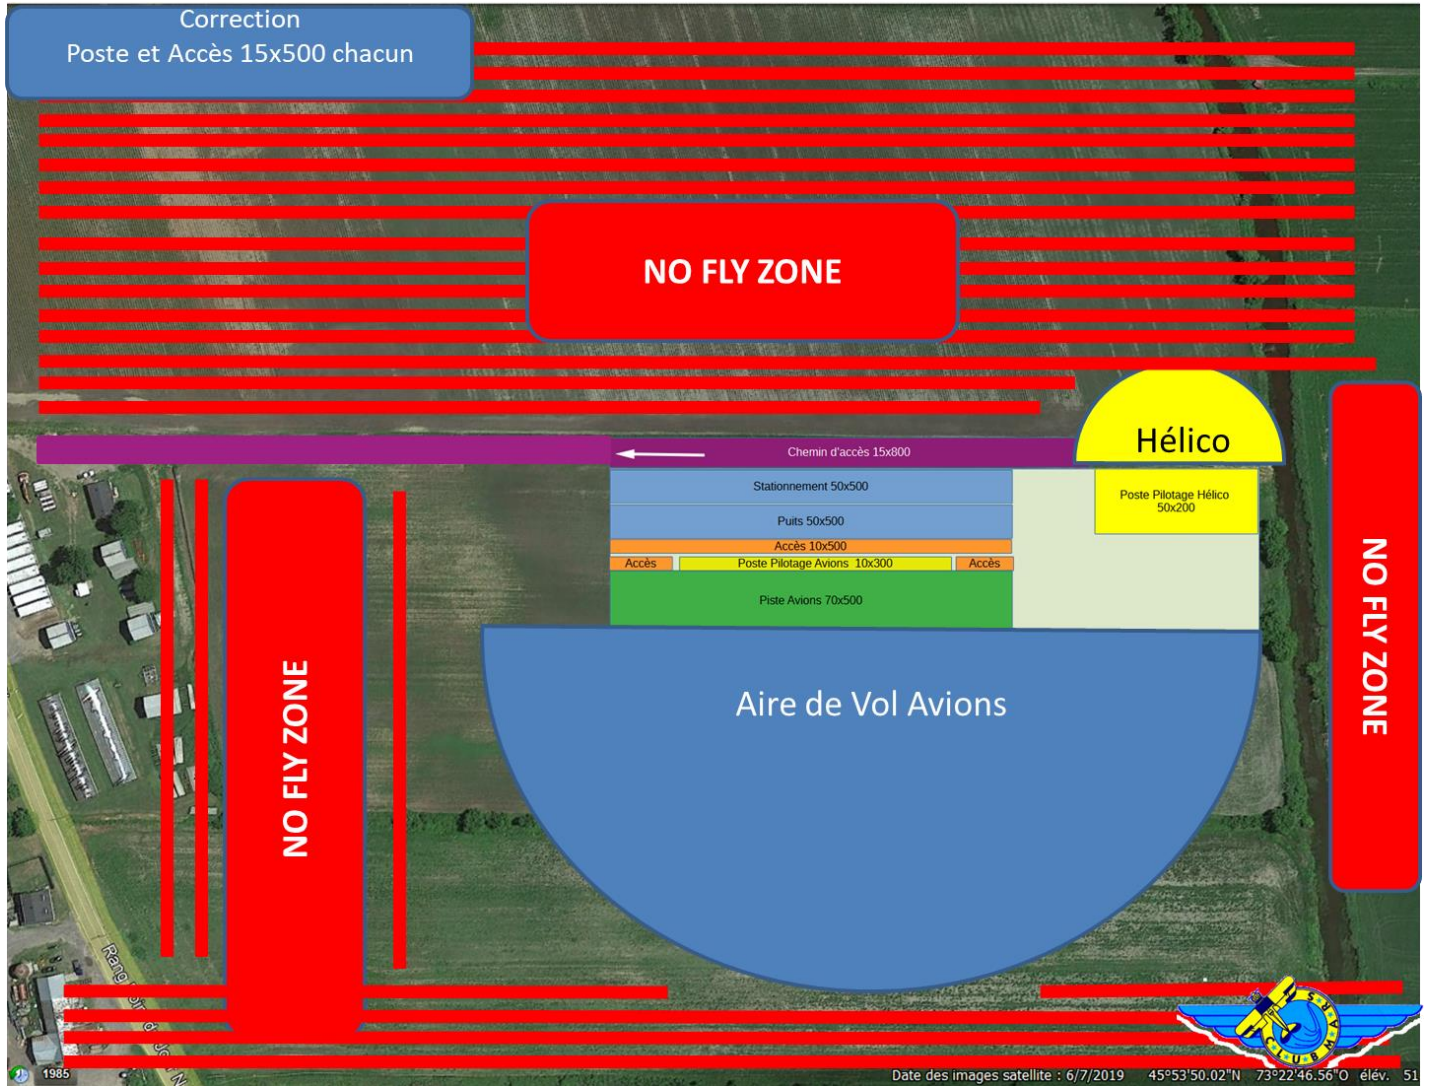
Correction
Poste et Accès 15x500 chacun

NO FLY ZONE

Hélico

Chemin d'accès 15x800

Stationnement 50x500

Puits 50x500

Accès 10x500

Accès

Poste Pilotage Avions 10x300

Accès

Piste Avions 70x500

Poste Pilotage Hélico 50x200

Aire de Vol Avions

NO FLY ZONE

NO FLY ZONE

Rang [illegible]

1985

Date des images satellite : 6/7/2019 45°53'50.02"N 73°22'46.56"O élév. 51